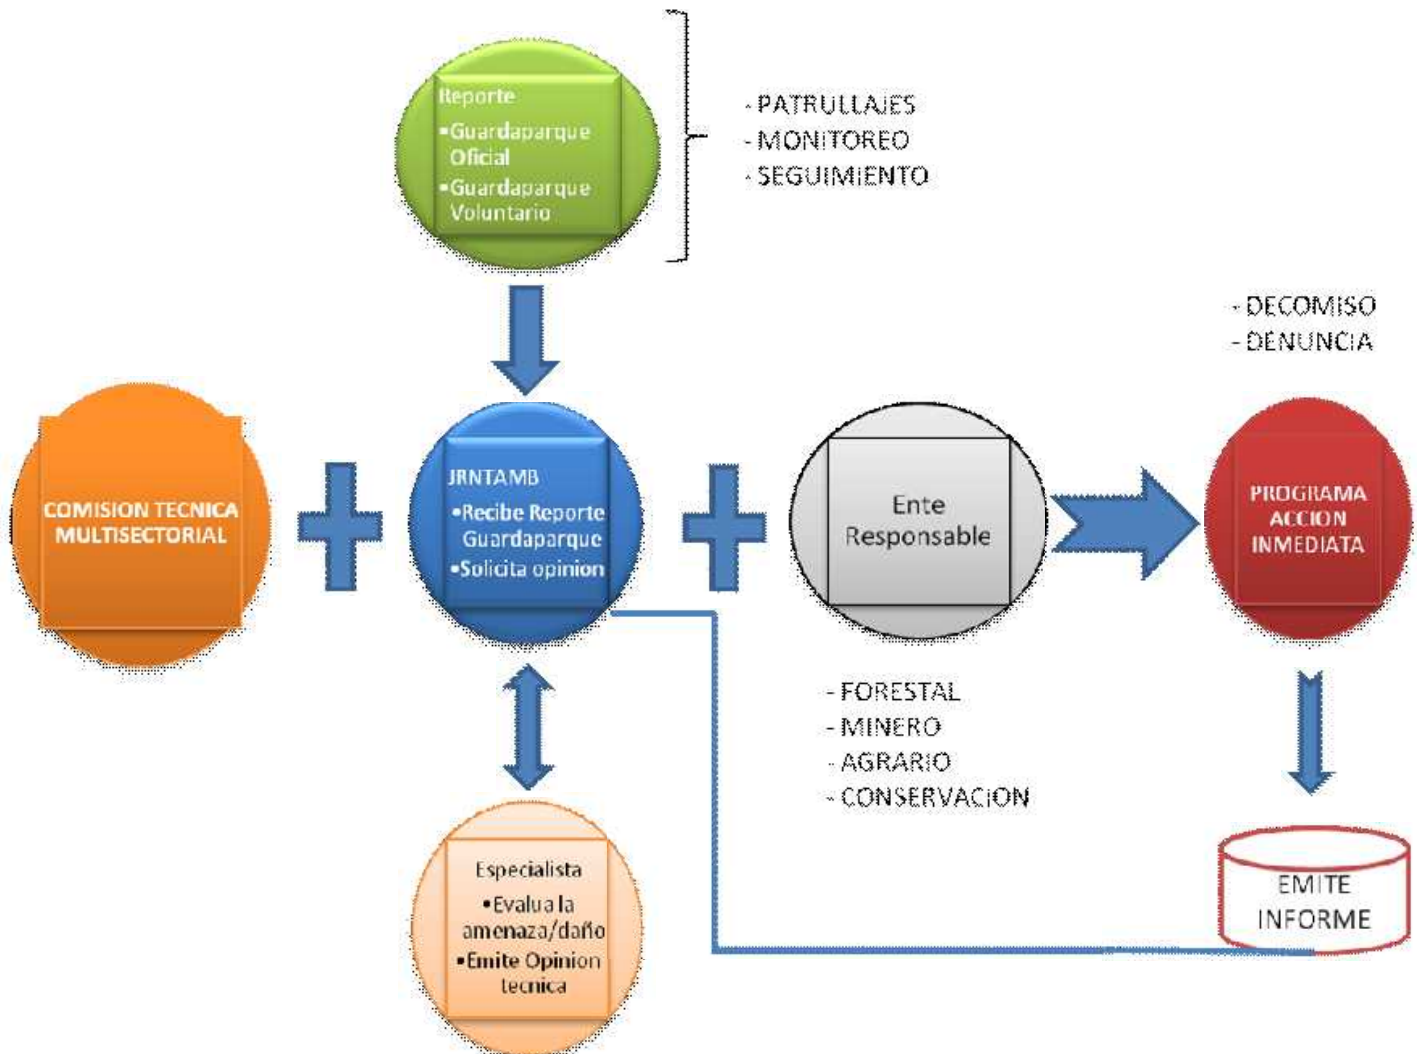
Reporte
•Guardaparque Oficial
•Guardaparque Voluntario

- PATRULLAJES
- MONITOREO
- SEGUIMIENTO

- DECOMISO
- DENUNCIA

COMISION TECNICA MULTISECTORIAL

JRNTAMB
•Recibe Reporte Guardaparque
•Solicita opinion

Ente Responsable

PROGRAMA ACCION INMEDIATA

- FORESTAL
- MINERO
- AGRARIO
- CONSERVACION

Especialista
•Evalua la amenaza/daño
•Emite Opinion tecnica

EMITE INFORME